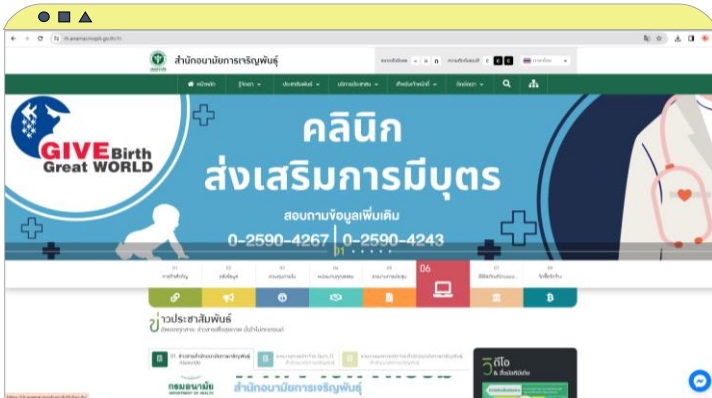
สำนักอนามัยการเจริญพันธุ์

หน้าหลัก

GIVE Birth Great WORLD

คลินิก ส่งเสริมการมีบุตร

สอบถามข้อมูลเพิ่มเติม

0-2590-4267 | 0-2590-4243

06

ข่าวประชาสัมพันธ์

วีดีโอ

กรมอนามัย DEPARTMENT OF HEALTH

สำนักอนามัยการเจริญพันธุ์